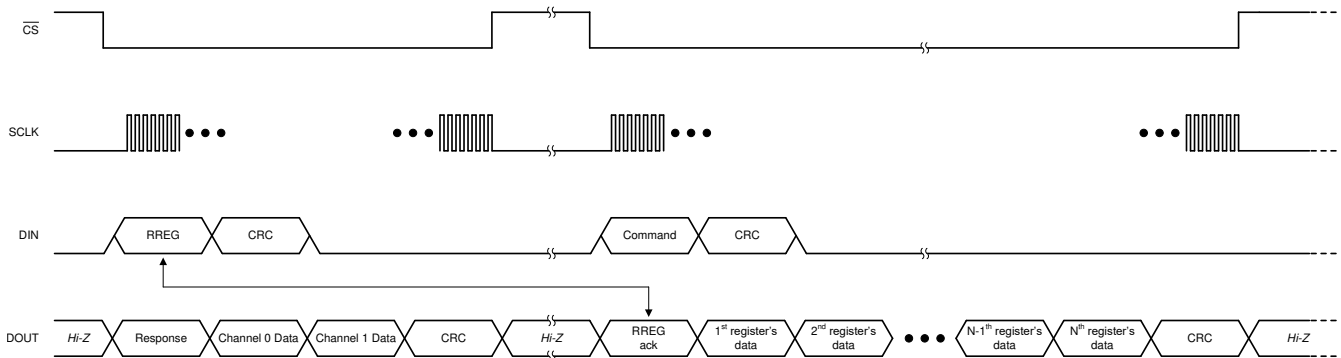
$\overline{CS}$

SCLK

DIN

RREG

CRC

Command

CRC

DOUT

Hi-Z

Response

Channel 0 Data

Channel 1 Data

CRC

Hi-Z

RREG ack

1$^{st}$ register's data

2$^{nd}$ register's data

N-1$^{th}$ register's data

N$^{th}$ register's data

CRC

Hi-Z